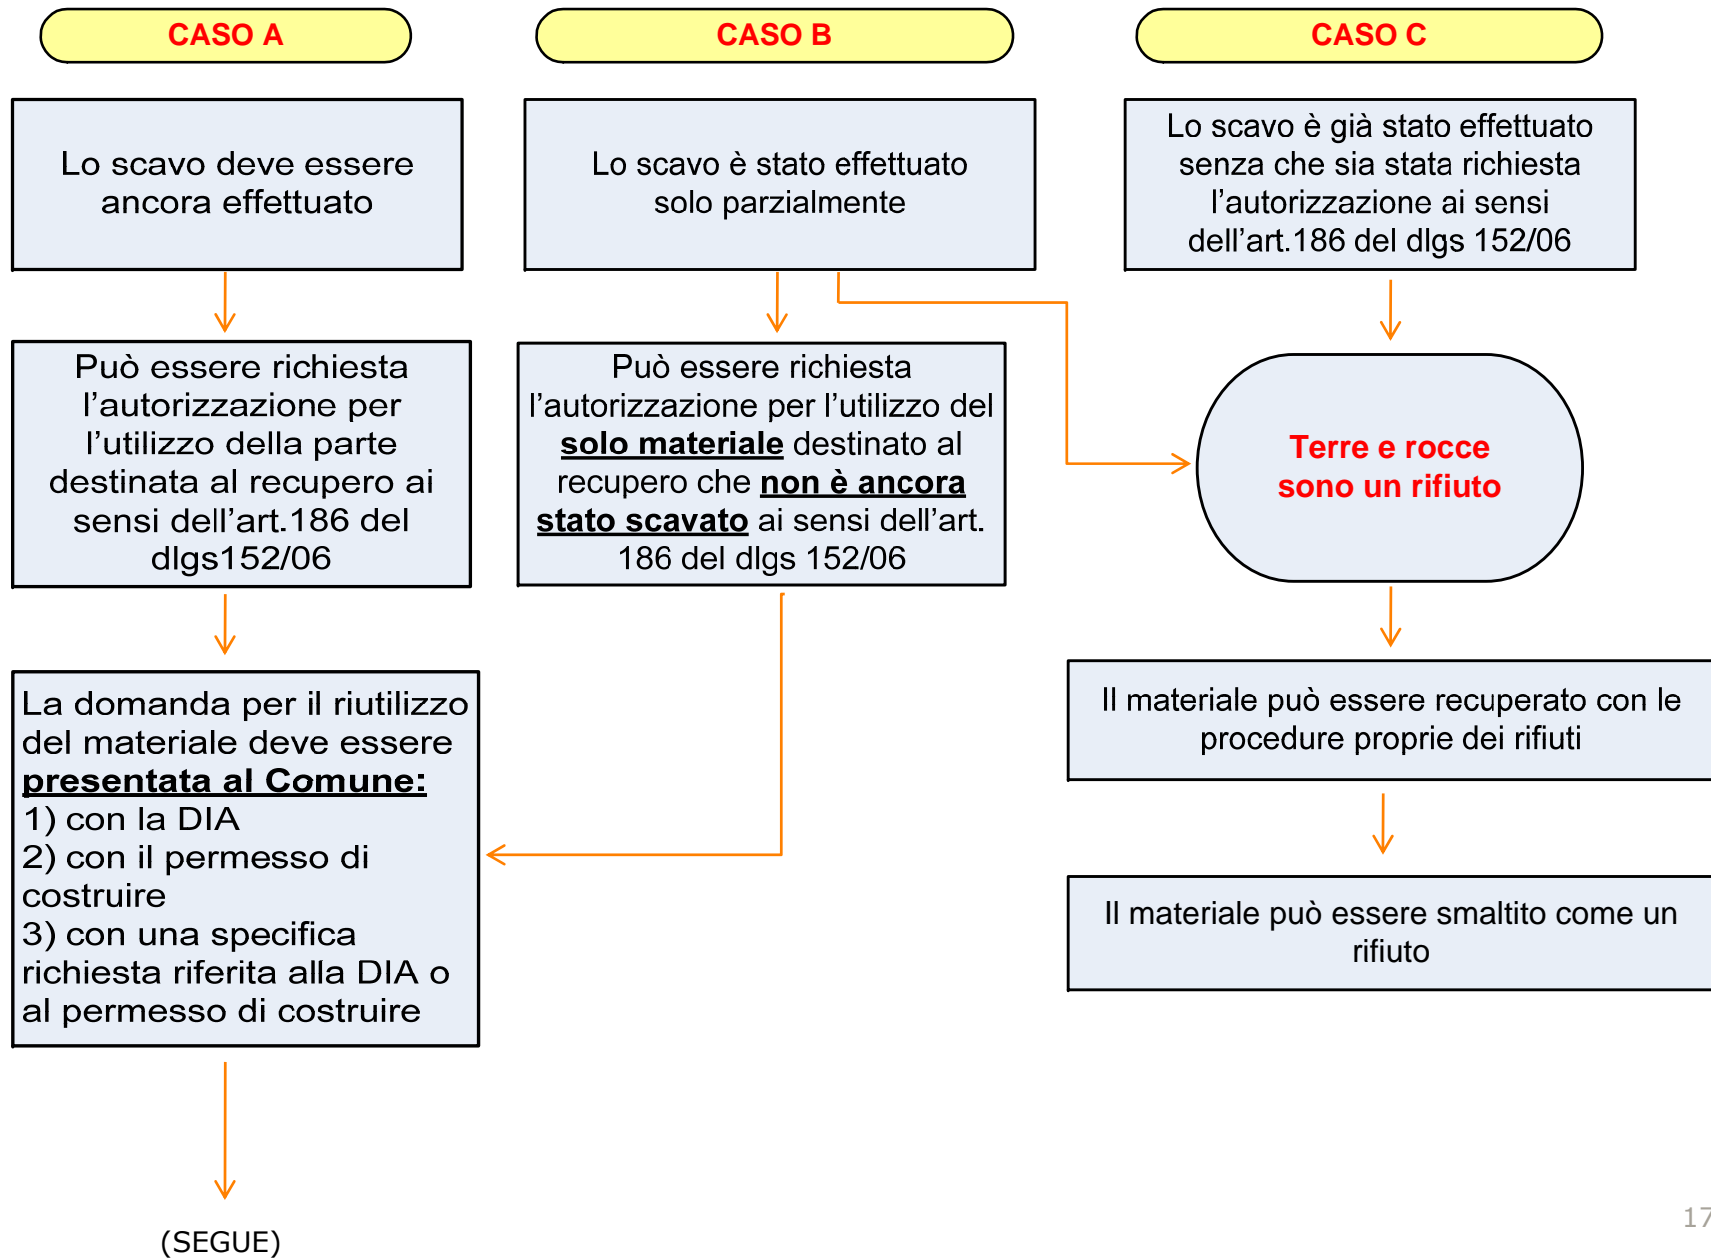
CASO A

Lo scavo deve essere ancora effettuato

Può essere richiesta l’autorizzazione per l’utilizzo della parte destinata al recupero ai sensi dell’art.186 del dlgs152/06

La domanda per il riutilizzo del materiale deve essere **presentata al Comune:**
1) con la DIA
2) con il permesso di costruire
3) con una specifica richiesta riferita alla DIA o al permesso di costruire

(SEGUE)

CASO B

Lo scavo è stato effettuato solo parzialmente

Può essere richiesta l’autorizzazione per l’utilizzo del **solo materiale** destinato al recupero che **non è ancora stato scavato** ai sensi dell’art. 186 del dlgs 152/06

CASO C

Lo scavo è già stato effettuato senza che sia stata richiesta l’autorizzazione ai sensi dell’art.186 del dlgs 152/06

Terre e rocce sono un rifiuto

Il materiale può essere recuperato con le procedure proprie dei rifiuti

Il materiale può essere smaltito come un rifiuto

17